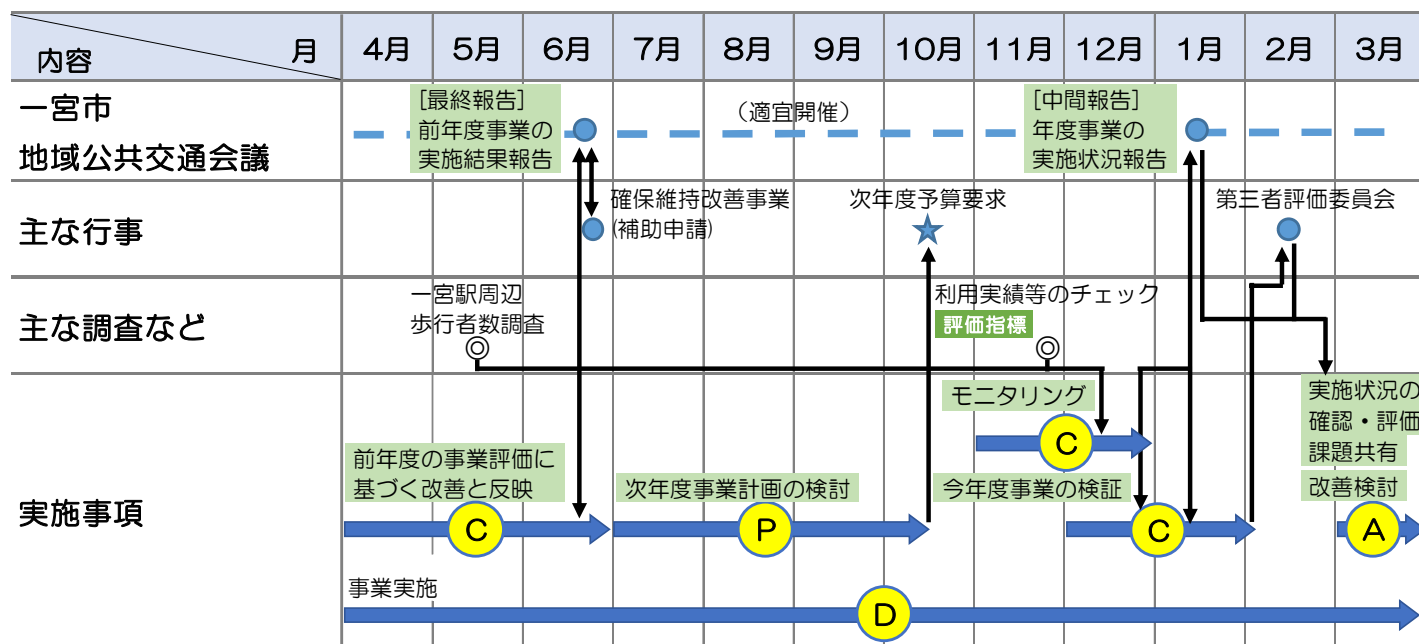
| 内容　月 | 4月 | 5月 | 6月 | 7月 | 8月 | 9月 | 10月 | 11月 | 12月 | 1月 | 2月 | 3月 |
|---|---|---|---|---|---|---|---|---|---|---|---|---|
| 一宮市地域公共交通会議 | | [最終報告] 前年度事業の実施結果報告 | | | （適宜開催） | | | | [中間報告] 年度事業の実施状況報告 | | | |
| 主な行事 | | | 確保維持改善事業 (補助申請) | | | 次年度予算要求 | | | | | 第三者評価委員会 | |
| 主な調査など | | 一宮駅周辺 歩行者数調査 | | | | | 利用実績等のチェック 評価指標 | | | | | |
| 実施事項 | 前年度の事業評価に基づく改善と反映 C | | | 次年度事業計画の検討 P | | | モニタリング C | | 今年度事業の検証 C | | | 実施状況の確認・評価 課題共有 改善検討 A |

事業実施

D